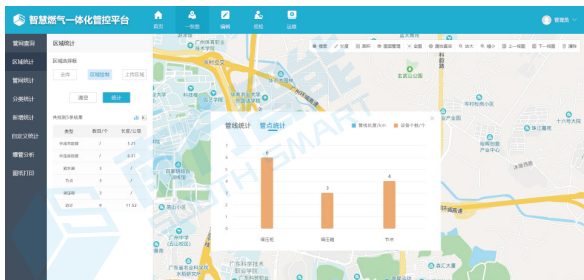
智慧燃气一体化管控平台

首页 一张图 编辑 巡检 运维

管理员

管线查询
区域统计
管网统计
分类统计
新增统计
自定义统计
爆管分析
图件打印

区域统计

区域范围框

全域 区域绘制 上传区域

清空 统计

类型 数量/个 长度/公里

| 类型 | 数量/个 | 长度/公里 |
|---|---|---|
| 中压管 | / | 1.21 |
| 低压管 | / | 0.11 |
| 调压箱 | 3 | / |
| 阀门 | 3 | / |
| 节点 | 5 | / |
| 合计 | 6 | 11.32 |

管线统计 管点统计

管线长度/千米 设备个数/个

8

3

4

调压箱 阀门 节点

SMART